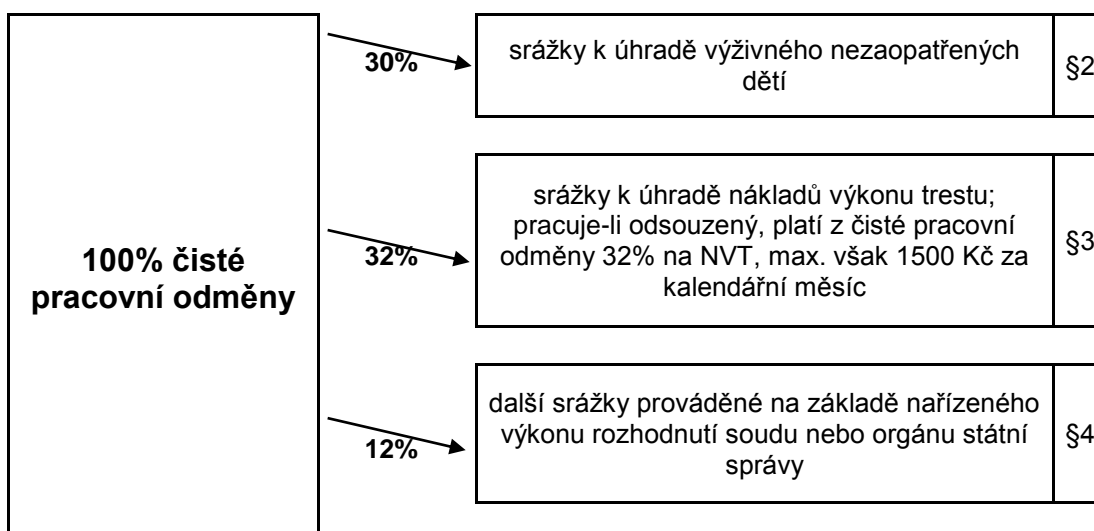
100% čisté pracovní odměny

30%

srážky k úhradě výživného nezaopatřených dětí

§2

32%

srážky k úhradě nákladů výkonu trestu; pracuje-li odsouzený, platí z čisté pracovní odměny 32% na NVT, max. však 1500 Kč za kalendářní měsíc

§3

12%

další srážky prováděné na základě nařízeného výkonu rozhodnutí soudu nebo orgánu státní správy

§4